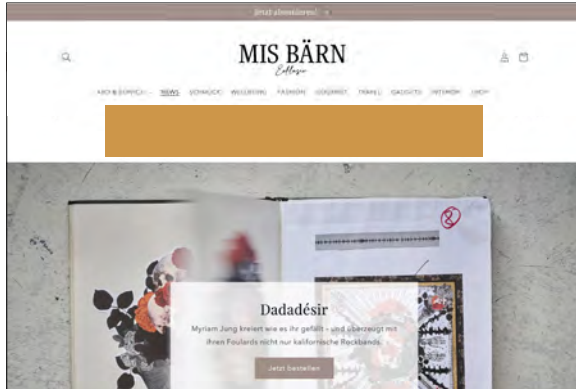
Jetzt abonnieren! →

MIS BÄRN
Exklusiv

ABO & SUPPORT · NEWS · SCHMUCK · WELLBEING · FASHION · GOURMET · TRAVEL · GADGETS · INTERIOR · SHOP

Dadadésir

Myriam Jung kreiert wie es ihr gefällt – und überzeugt mit ihren Foulards nicht nur kalifornische Rockbands.

Jetzt bestellen